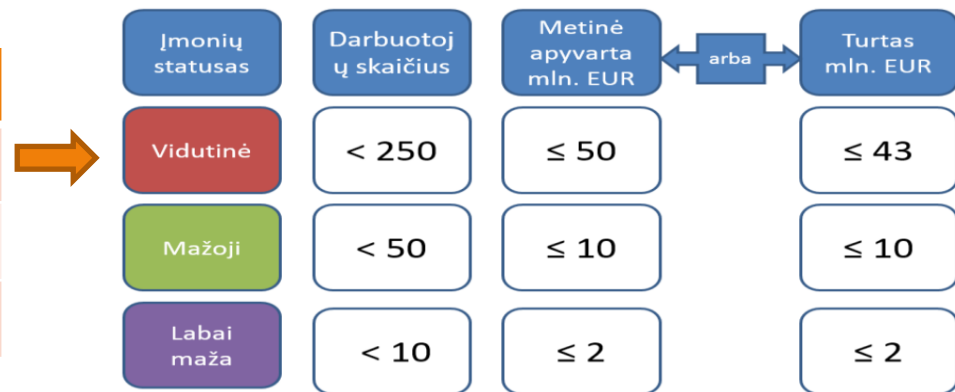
| Įmonių statusas | Darbuotojų skaičius | Metinė apyvarta mln. EUR | arba | Turtas mln. EUR |
|---|---|---|---|---|
| Vidutinė | < 250 | ≤ 50 | | ≤ 43 |
| Mažoji | < 50 | ≤ 10 | | ≤ 10 |
| Labai maža | < 10 | ≤ 2 | | ≤ 2 |